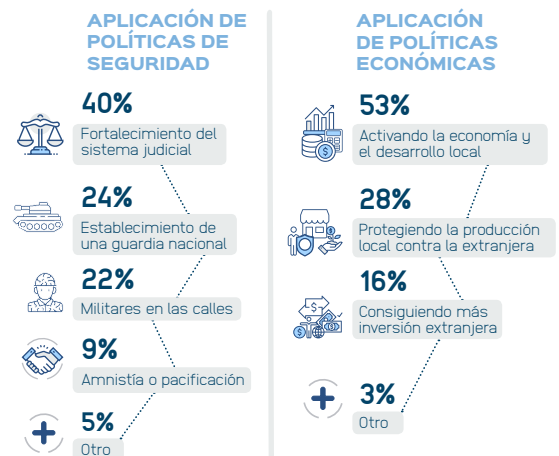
APLICACIÓN DE POLÍTICAS DE SEGURIDAD

40%
Fortalecimiento del sistema judicial

24%
Establecimiento de una guardia nacional

22%
Militares en las calles

9%
Amnistía o pacificación

5%
Otro

APLICACIÓN DE POLÍTICAS ECONÓMICAS

53%
Activando la economía y el desarrollo local

28%
Protegiendo la producción local contra la extranjera

16%
Consiguiendo más inversión extranjera

3%
Otro